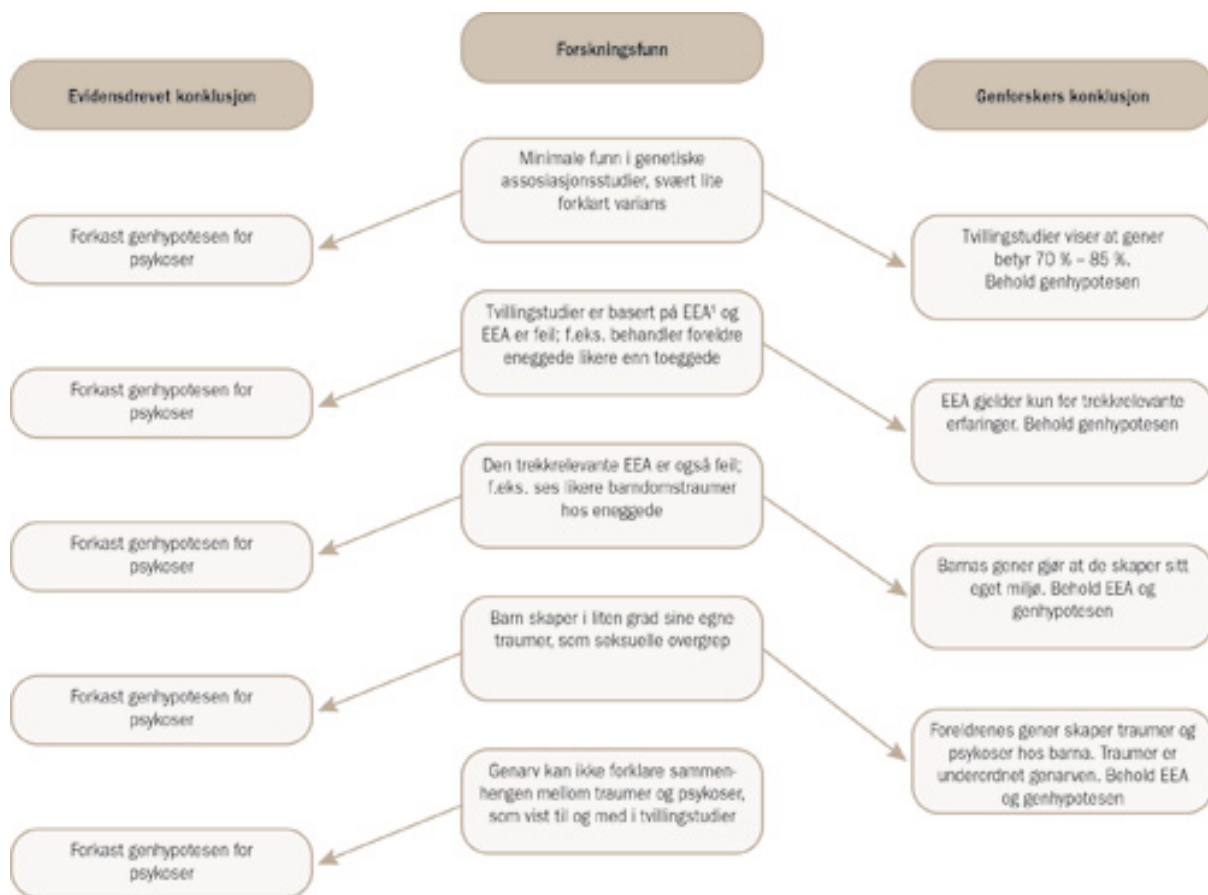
Forskningsfunn

Evidensdrevet konklusjon

Genforskers konklusjon

Minimale funn i genetiske assosiasjonsstudier, svært lite forklart varians

Forkast genhypotesen for psykoser

Tvillingstudier viser at gener betyr 70 % – 85 %. Behold genhypotesen

Tvillingstudier er basert på EEA¹ og EEA er feil; f.eks. behandler foreldre eneggede likere enn toeggede

Forkast genhypotesen for psykoser

EEA gjelder kun for trekkrelevante erfaringer. Behold genhypotesen

Den trekkrelevante EEA er også feil; f.eks. ses likere barndomstraumer hos eneggede

Forkast genhypotesen for psykoser

Barnas gener gjør at de skaper sitt eget miljø. Behold EEA og genhypotesen

Barn skaper i liten grad sine egne traumer, som seksuelle overgrep

Forkast genhypotesen for psykoser

Foreldrenes gener skaper traumer og psykoser hos barna. Traumer er underordnet genarven. Behold EEA og genhypotesen

Genarv kan ikke forklare sammenhengen mellom traumer og psykoser, som vist til og med i tvillingstudier

Forkast genhypotesen for psykoser